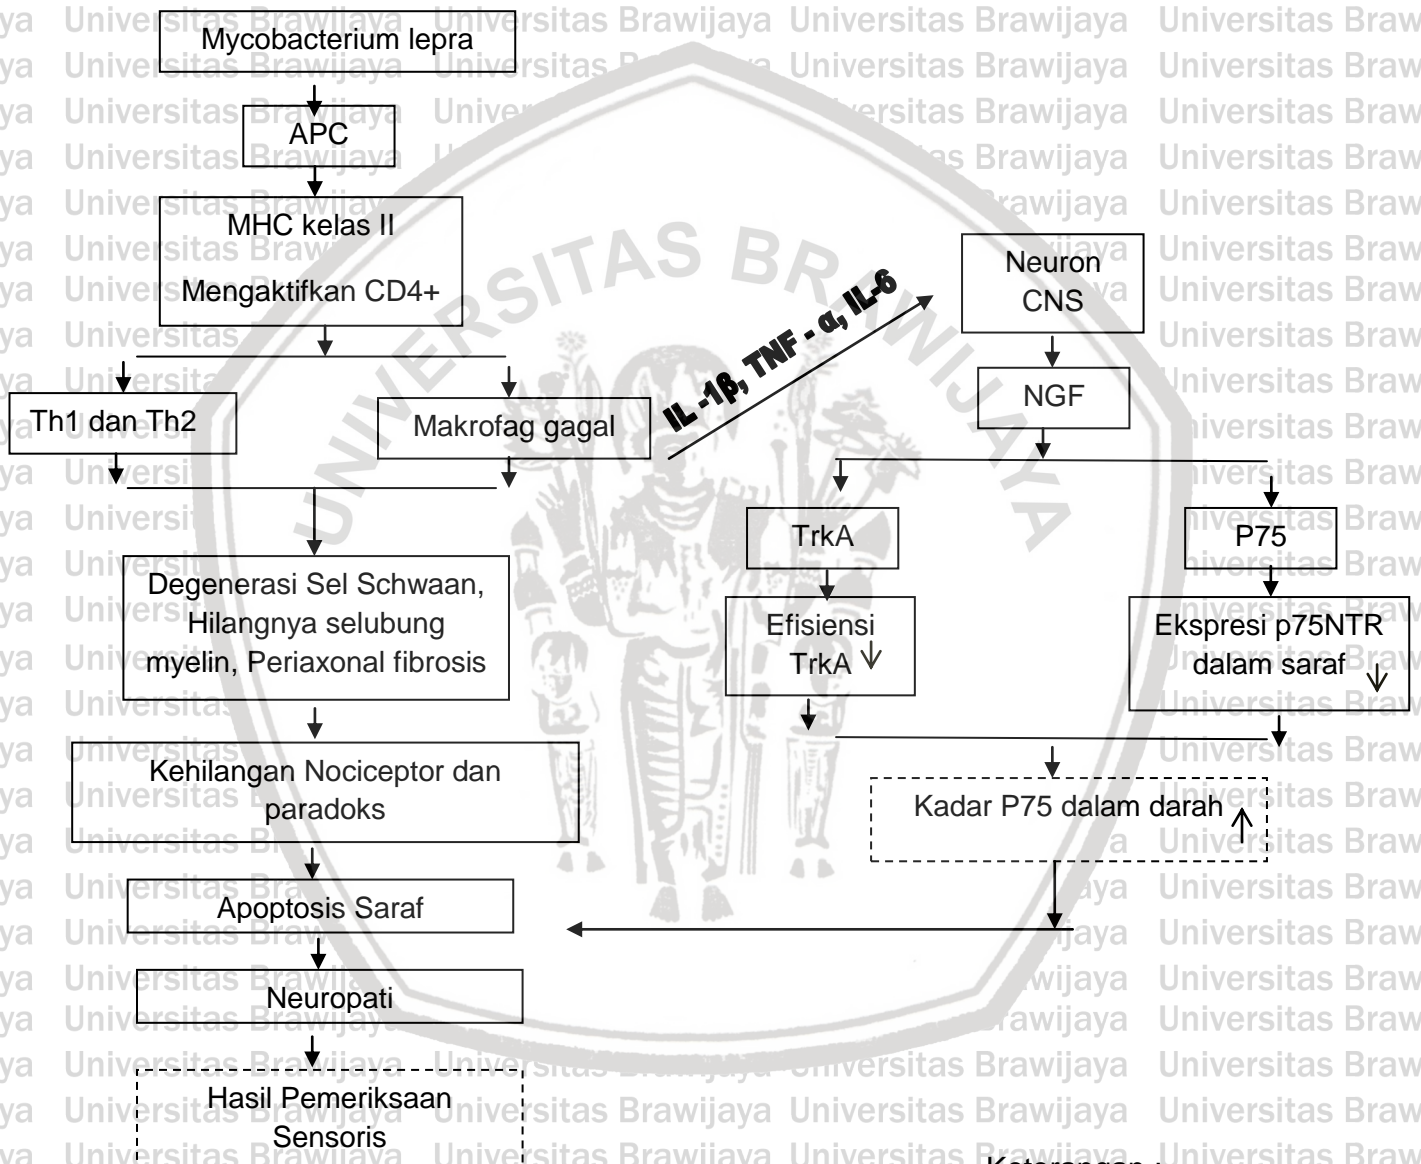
Mycobacterium lepra

APC

MHC kelas II

Mengaktifkan CD4+

Th1 dan Th2

Makrofag gagal

IL -1β, TNF - α, IL-6

Neuron CNS

NGF

TrkA

P75

Efisiensi TrkA ↓

Ekspresi p75NTR dalam saraf ↓

Degenerasi Sel Schwaan, Hilangnya selubung myelin, Periaxonal fibrosis

Kehilangan Nociceptor dan paradoks

Kadar P75 dalam darah ↑

Apoptosis Saraf

Neuropati

Hasil Pemeriksaan Sensoris

Keterangan :